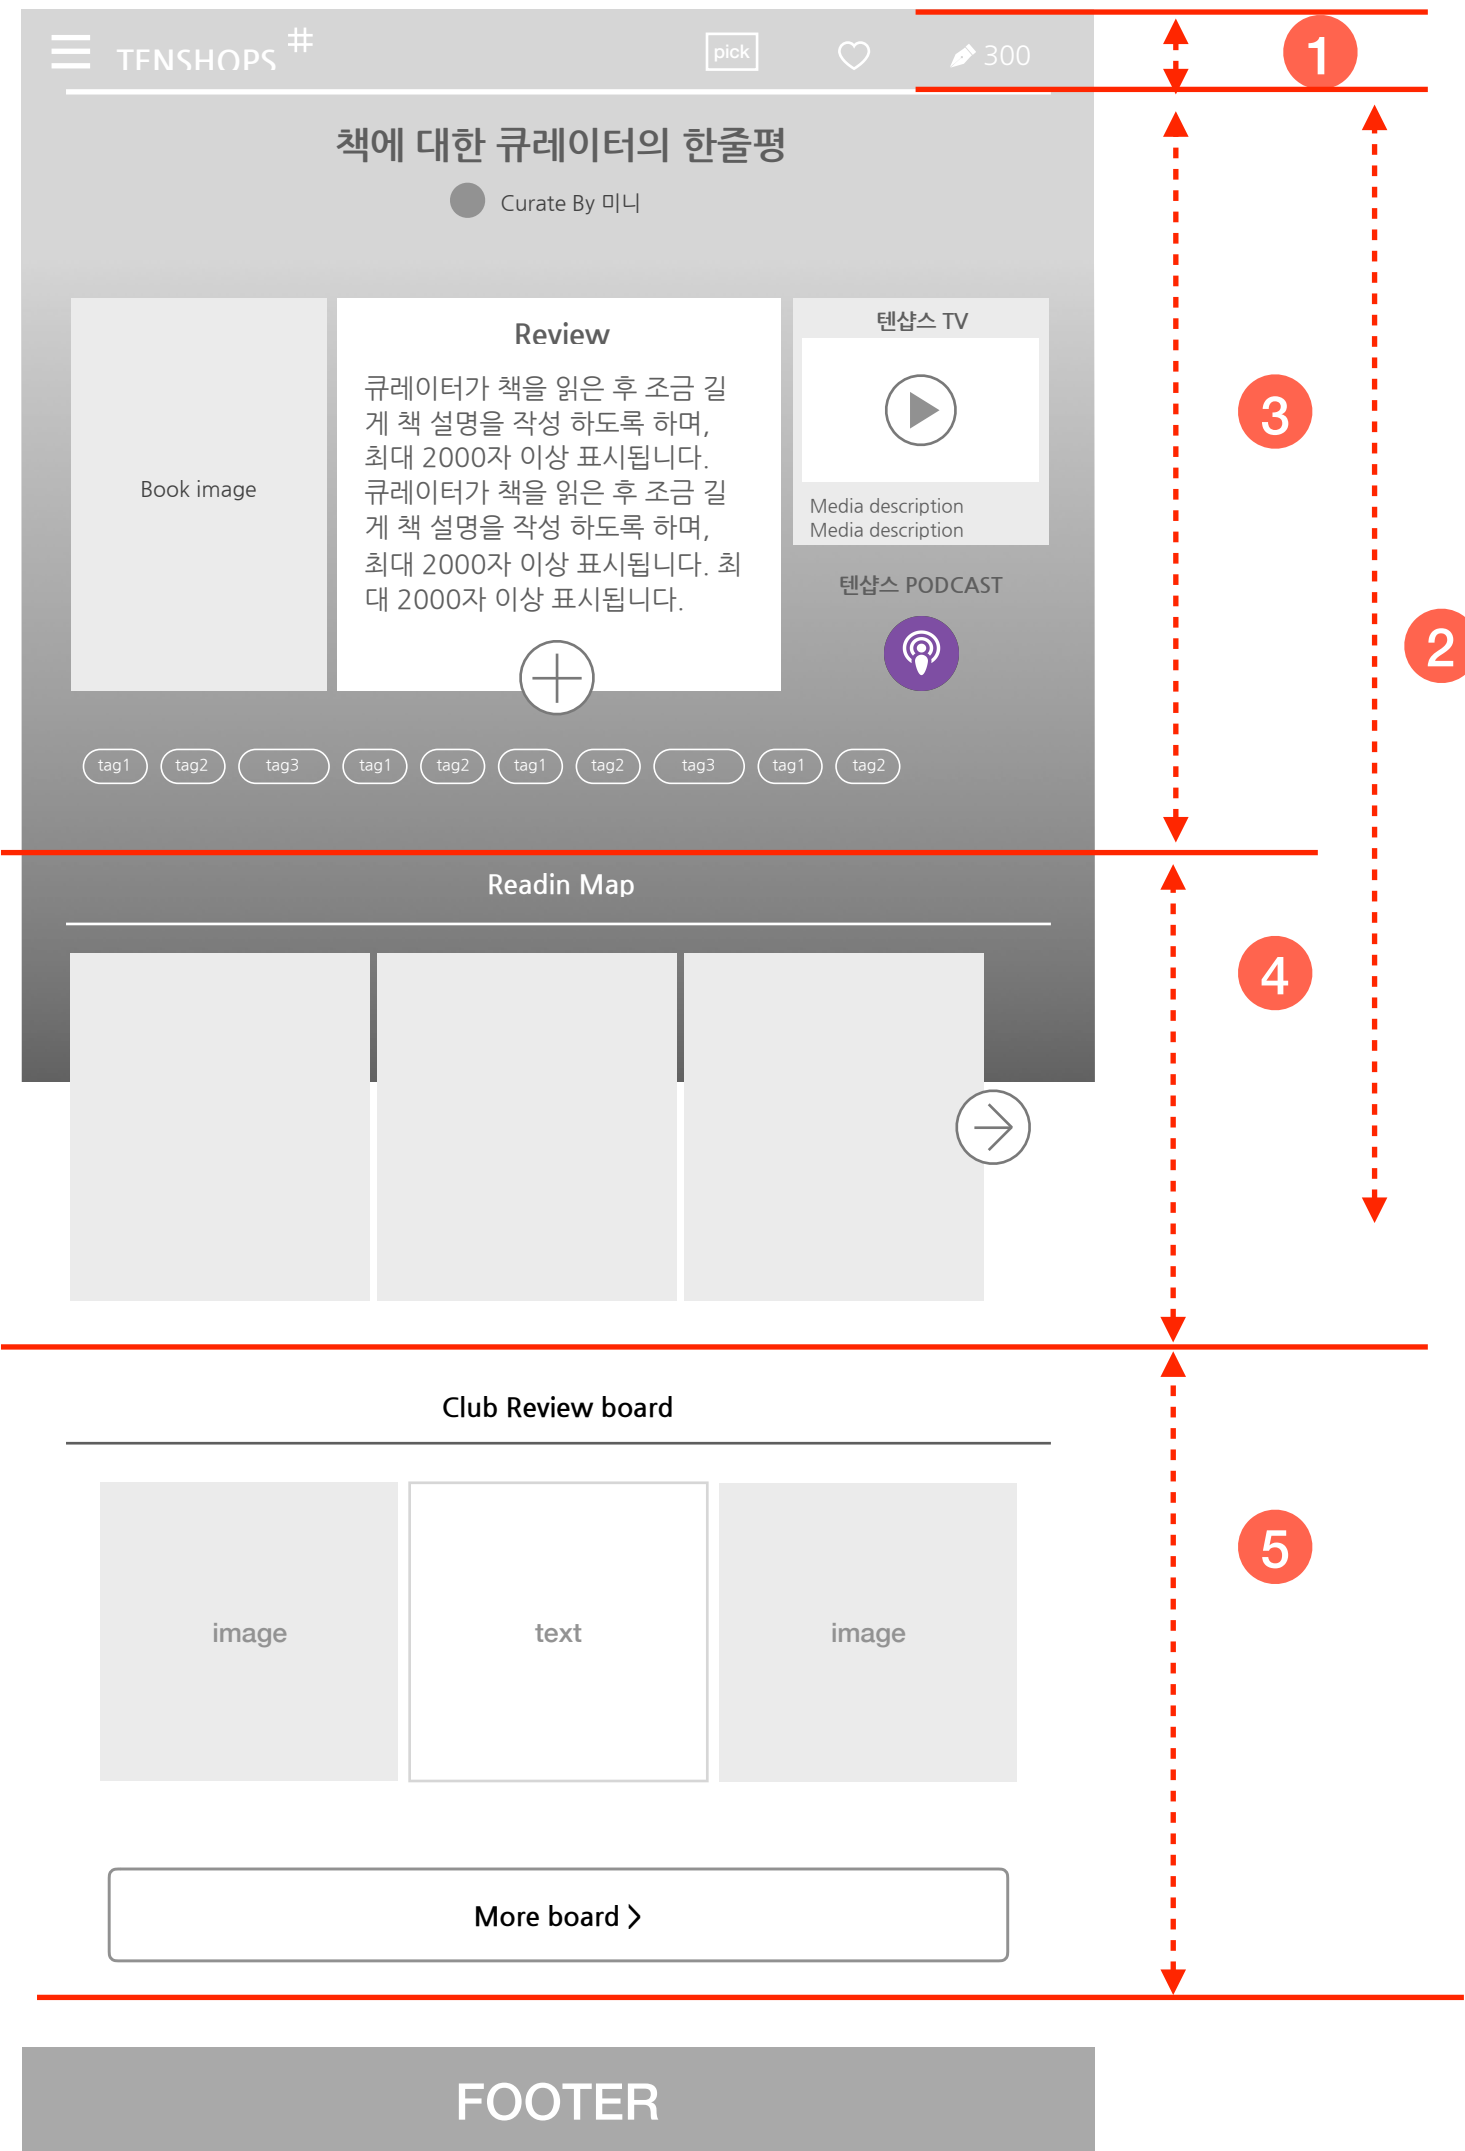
TENSHOPS #

pick

300

1

책에 대한 큐레이터의 한줄평

Curate By 미니

Book image

Review

큐레이터가 책을 읽은 후 조금 길게 책 설명을 작성 하도록 하며, 최대 2000자 이상 표시됩니다. 큐레이터가 책을 읽은 후 조금 길게 책 설명을 작성 하도록 하며, 최대 2000자 이상 표시됩니다. 최대 2000자 이상 표시됩니다.

텐샵스 TV

Media description
Media description

텐샵스 PODCAST

3

2

tag1 tag2 tag3 tag1 tag2 tag1 tag2 tag3 tag1 tag2

Readin Map

4

Club Review board

image

text

image

5

More board >

FOOTER